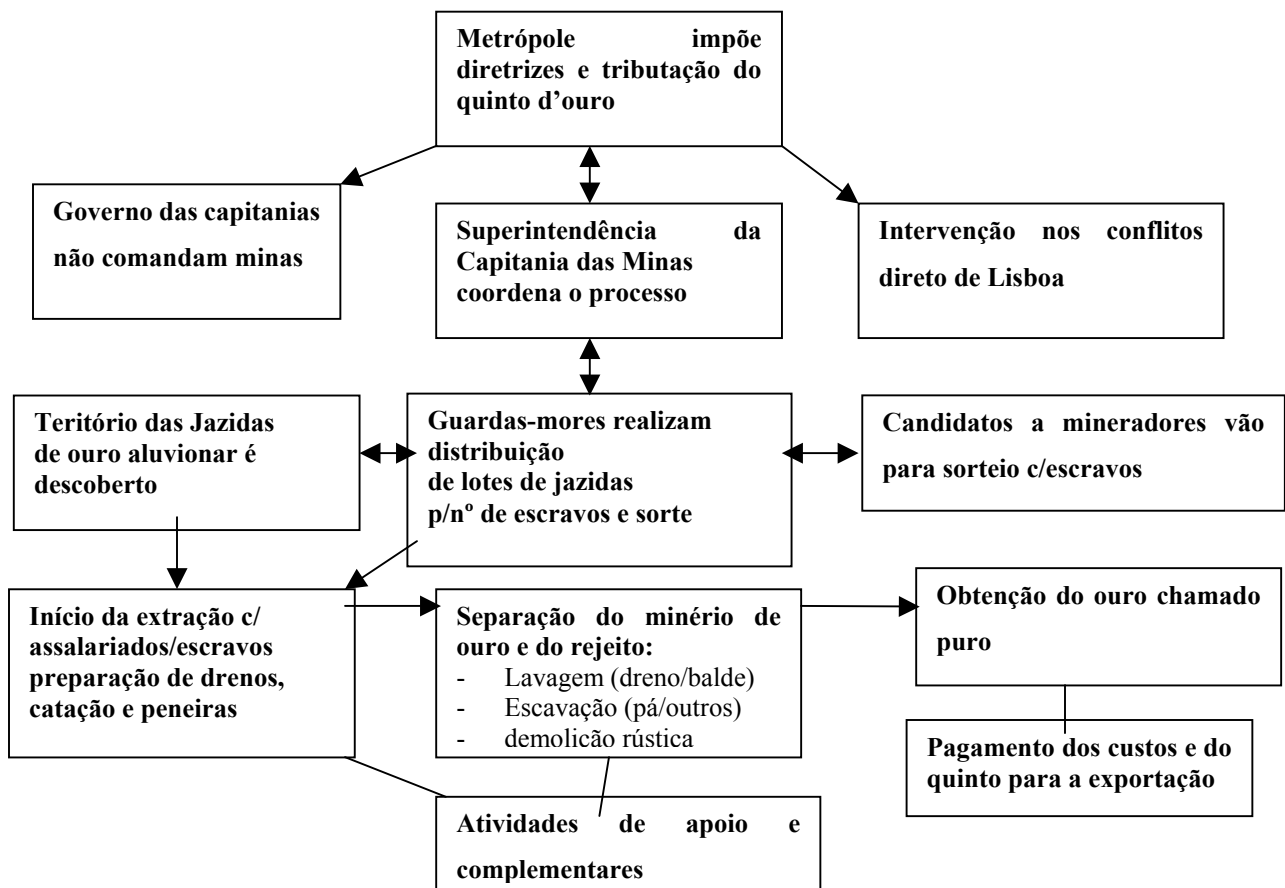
Metrópole impõe diretrizes e tributação do quinto d'ouro

Governo das capitanias não comandam minas

Superintendência da Capitania das Minas coordena o processo

Intervenção nos conflitos direto de Lisboa

Teritório das Jazidas de ouro aluvionar é descoberto

Guardas-mores realizam distribuição de lotes de jazidas p/nº de escravos e sorte

Candidatos a mineradores vão para sorteio c/escravos

Início da extração c/ assalariados/escravos preparação de drenos, catação e peneiras

Separação do minério de ouro e do rejeito:
- Lavagem (dreno/balde)
- Escavação (pá/outros)
- demolicão rústica

Obtenção do ouro chamado puro

Pagamento dos custos e do quinto para a exportação

Atividades de apoio e complementares